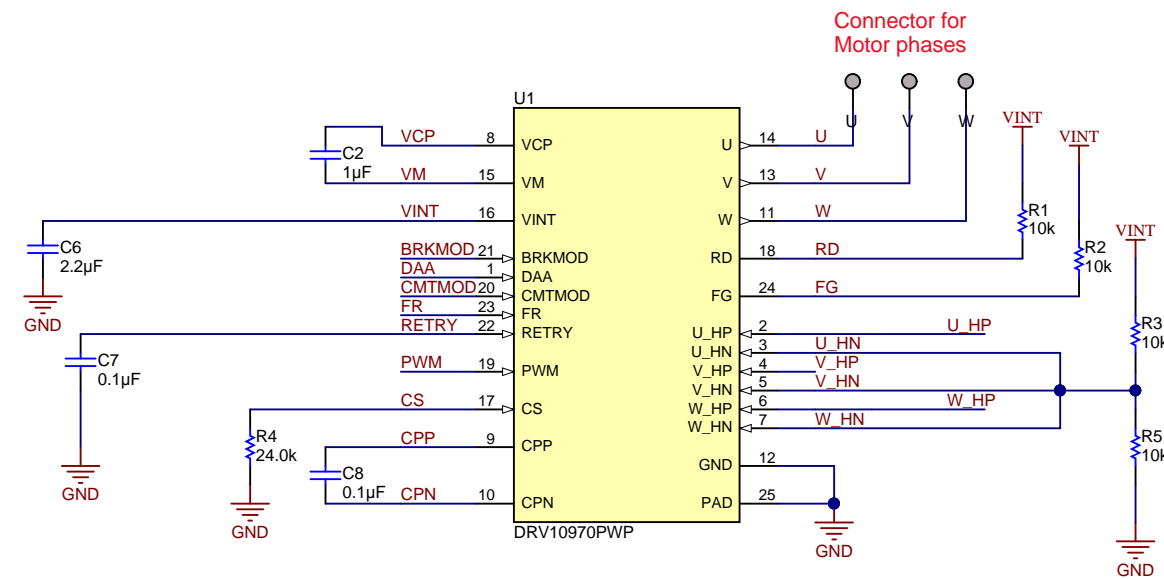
Connector for Motor phases

U V W

U1

VCP 8 VCP
C2 1µF
VM 15 VM
VINT 16 VINT
C6 2.2µF
GND
BRKMOD 21 BRKMOD
DAA 1 DAA
CMTMOD 20 CMTMOD
FR 23 FR
RETRY 22 RETRY
C7 0.1µF
GND
PWM 19 PWM
CS 17 CS
R4 24.0k
GND
CPP 9 CPP
C8 0.1µF
CPN 10 CPN
DRV10970PWP

U 14 U
V 13 V
W 11 W
RD 18 RD
FG 24 FG
U_HP 2 U_HP
U_HN 3 U_HN
V_HP 4 V_HP
V_HN 5 V_HN
W_HP 6 W_HP
W_HN 7 W_HN
GND 12
PAD 25
GND

VINT
R1 10k
VINT
R2 10k
VINT
R3 10k
R5 10k
GND